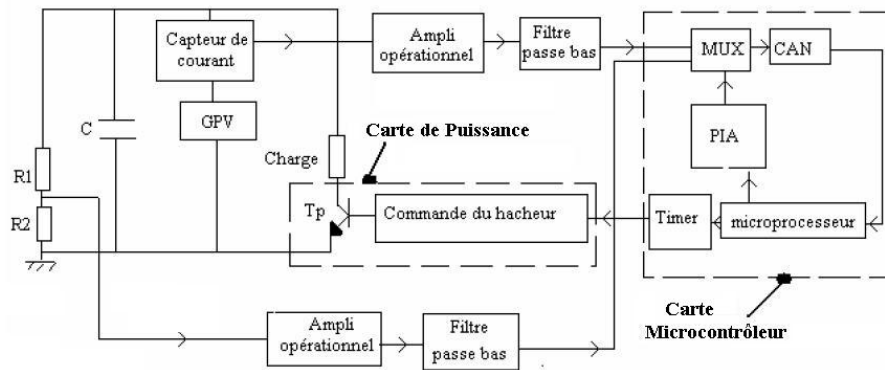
Capteur de courant

Ampli opérationnel

Filtre passe bas

MUX

CAN

C

GPV

PIA

Carte de Puissance

Charge

R1

R2

Tp

Commande du hacheur

Timer

microprocesseur

Ampli opérationnel

Filtre passe bas

Carte Microcontrôleur